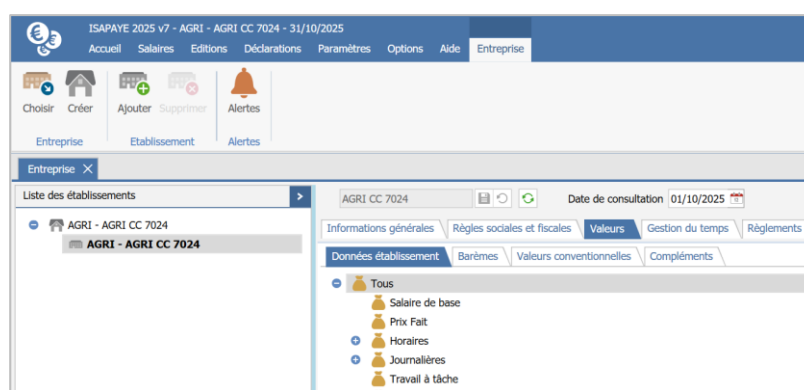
ISAPAYE 2025 v7 - AGRI - AGRI CC 7024 - 31/10/2025

Accueil Salaires Editions Déclarations Paramètres Options Aide Entreprise

Choisir Créer
Entreprise

Ajouter Supprimer
Etablissement

Alertes
Alertes

Entreprise ✕

Liste des établissements

AGRI - AGRI CC 7024
AGRI - AGRI CC 7024

AGRI CC 7024

Date de consultation 01/10/2025

Informations générales | Règles sociales et fiscales | Valeurs | Gestion du temps | Règlements

Données établissement | Barèmes | Valeurs conventionnelles | Compléments

Tous
Salaire de base
Prix Fait
Horaires
Journalières
Travail à tâche